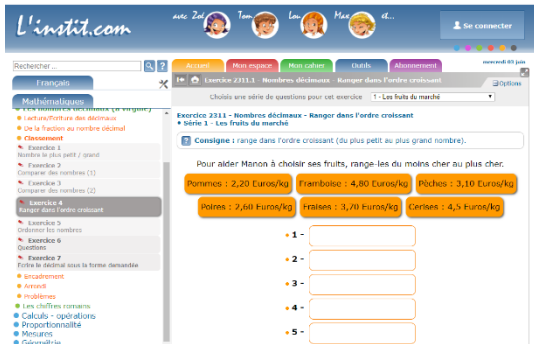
L'instit.com

avec Zoé Tom Lou Max et...

Se connecter

Rechercher ...

Français

Mathématiques

Lecture/Ecriture des décimaux
De la fraction au nombre décimal
Classement
Exercice 1
Nombre le plus petit / grand
Exercice 2
Comparer des nombres (1)
Exercice 3
Comparer des nombres (2)
Exercice 4
Ranger dans l'ordre croissant
Exercice 5
Ordonner les nombres
Exercice 6
Questions
Exercice 7
Ecrire le décimal sous la forme demandée
Encadrement
Arrondi
Problèmes
Les chiffres romains
Calculs - opérations
Proportionnalité
Mesures
Géométrie

Accueil | Mon espace | Mon cahier | Outils | Abonnement

mercredi 05 juin

Exercice 2311.1 - Nombres décimaux - Ranger dans l'ordre croissant

Options

Choisis une série de questions pour cet exercice 1 - Les fruits du marché

Exercice 2311 - Nombres décimaux - Ranger dans l'ordre croissant
Série 1 - Les fruits du marché

Consigne : range dans l'ordre croissant (du plus petit au plus grand nombre).

Pour aider Manon à choisir ses fruits, range-les du moins cher au plus cher.

Pommes : 2,20 Euros/kg | Framboise : 4,80 Euros/kg | Pêches : 3,10 Euros/kg
Poires : 2,60 Euros/kg | Fraises : 3,70 Euros/kg | Cerises : 4,5 Euros/kg

1 -
2 -
3 -
4 -
5 -